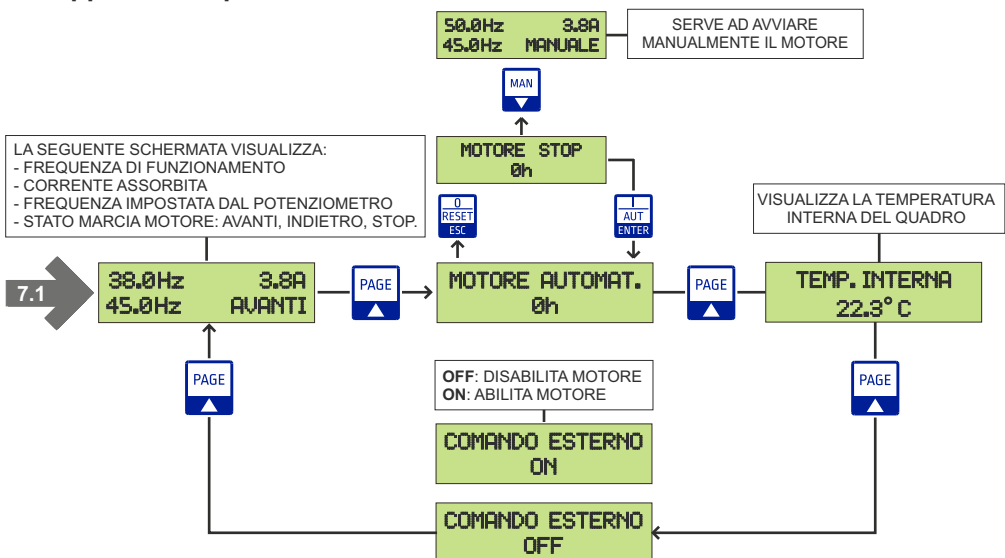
50.0Hz 3.8A
45.0Hz MANUALE

SERVE AD AVVIARE MANUALMENTE IL MOTORE

MAN

LA SEGUENTE SCHERMATA VISUALIZZA:
- FREQUENZA DI FUNZIONAMENTO
- CORRENTE ASSORBITA
- FREQUENZA IMPOSTATA DAL POTENZIOMETRO
- STATO MARCIA MOTORE: AVANTI, INDIETRO, STOP.

MOTORE STOP
0h

0
RESET
ESC

I
AUT
ENTER

VISUALIZZA LA TEMPERATURA INTERNA DEL QUADRO

7.1

38.0Hz 3.8A
45.0Hz AVANTI

PAGE

MOTORE AUTOMAT.
0h

PAGE

TEMP. INTERNA
22.3°C

PAGE

**OFF**: DISABILITA MOTORE
**ON**: ABILITA MOTORE

PAGE

COMANDO ESTERNO
ON

COMANDO ESTERNO
OFF